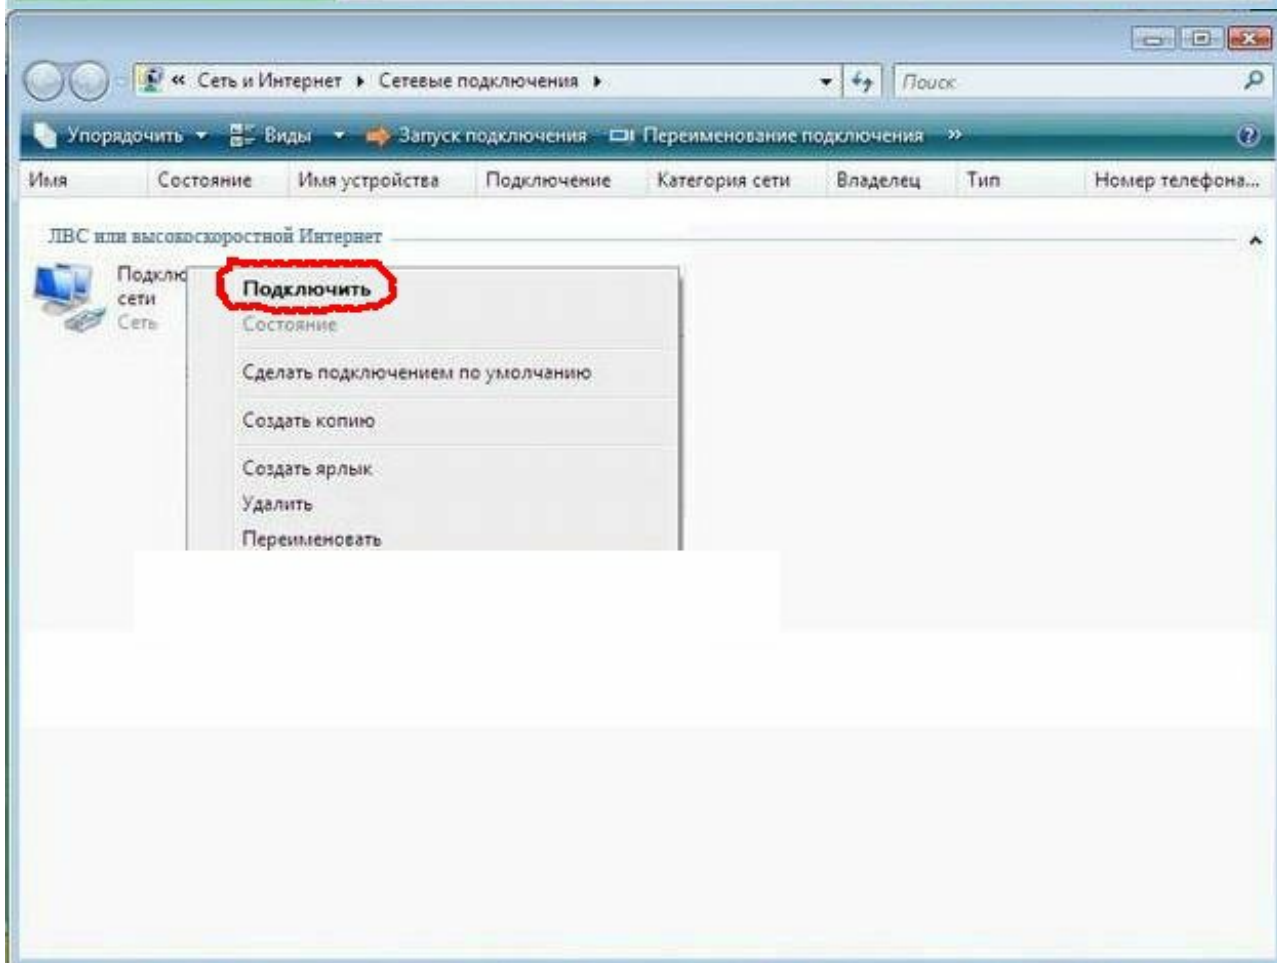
« Сеть и Интернет ▸ Сетевые подключения ▸

Поиск

Упорядочить ▾ Виды ▾ Запуск подключения Переименование подключения »

| Имя | Состояние | Имя устройства | Подключение | Категория сети | Владелец | Тип | Номер телефона... |
|---|---|---|---|---|---|---|---|

ЛВС или высокоскоростной Интернет

Подклю
сети
Сеть

Подключить
Состояние
Сделать подключением по умолчанию
Создать копию
Создать ярлык
Удалить
Переименовать